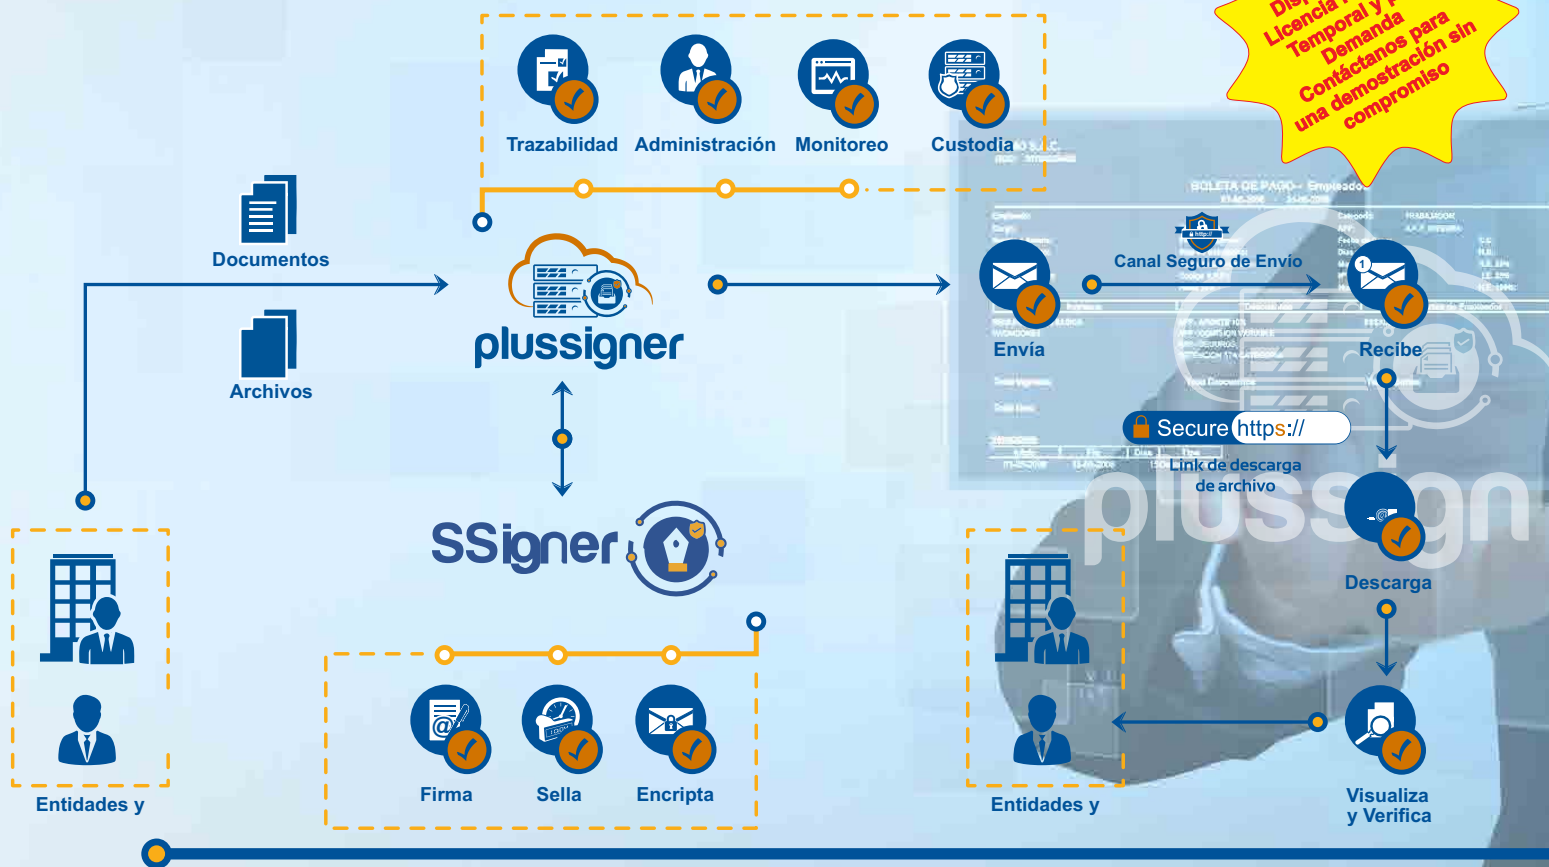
Disp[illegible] Licencia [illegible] Temporal y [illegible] Demanda Contáctanos para una demostración sin compromiso

Trazabilidad
Administración
Monitoreo
Custodia

Documentos

Archivos

plussigner

SSigner

Firma
Sella
Encripta

Entidades y

Envía
Canal Seguro de Envío
Recibe

Secure https://
Link de descarga de archivo

Descarga

Visualiza y Verifica

Entidades y

plussign